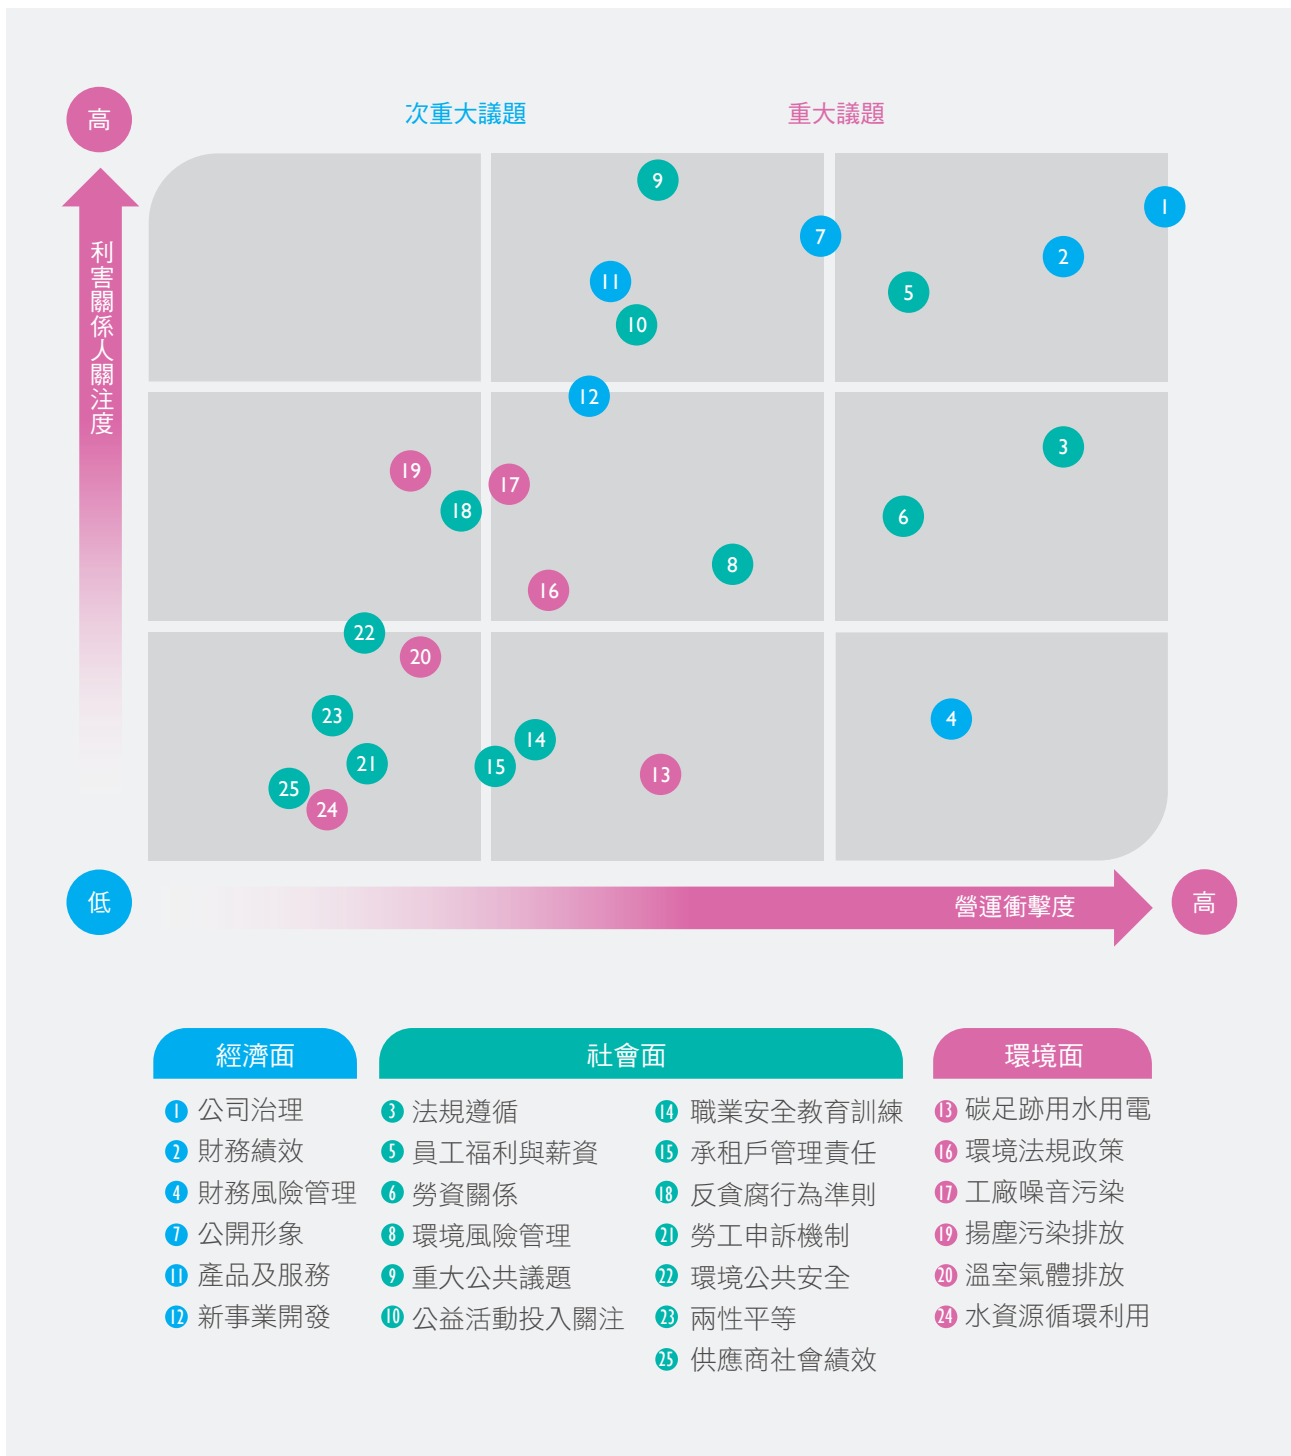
高

利害關係人關注度

次重大議題

重大議題

9
1
7
2
5
11
10
12
3
19
17
18
6
8
16
22
20
4
23
14
21
15
13
25
24

低

營運衝擊度

高

經濟面

社會面

環境面

1 公司治理
2 財務績效
4 財務風險管理
7 公開形象
11 產品及服務
12 新事業開發

3 法規遵循
5 員工福利與薪資
6 勞資關係
8 環境風險管理
9 重大公共議題
10 公益活動投入關注

14 職業安全教育訓練
15 承租戶管理責任
18 反貪腐行為準則
21 勞工申訴機制
22 環境公共安全
23 兩性平等
25 供應商社會績效

13 碳足跡用水用電
16 環境法規政策
17 工廠噪音污染
19 揚塵污染排放
20 溫室氣體排放
24 水資源循環利用